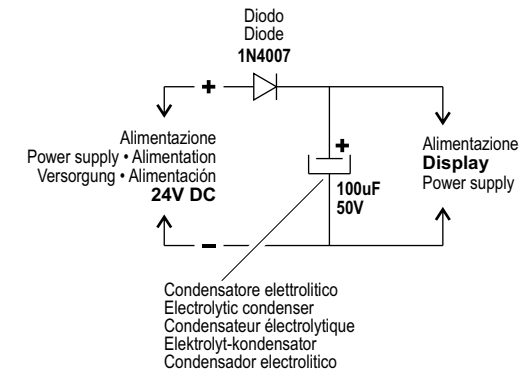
Diodo
Diode
1N4007

+

Alimentazione
Power supply • Alimentation
Versorgung • Alimentación
24V DC

–

+

100uF
50V

Alimentazione
Display
Power supply

Condensatore elettrolitico
Electrolytic condenser
Condensateur électrolytique
Elektrolyt-kondensator
Condensador electrolitico